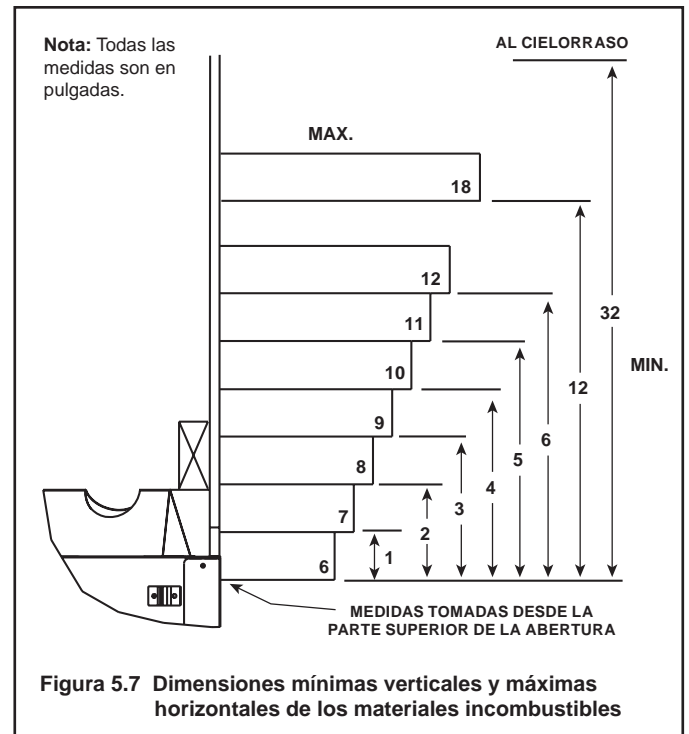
**Nota:** Todas las medidas son en pulgadas.

AL CIELORRASO

MAX.

18

12

11

10

9

8

7

6

32

12

6

5

4

3

2

1

MIN.

MEDIDAS TOMADAS DESDE LA PARTE SUPERIOR DE LA ABERTURA

**Figura 5.7 Dimensiones mínimas verticales y máximas horizontales de los materiales incombustibles**